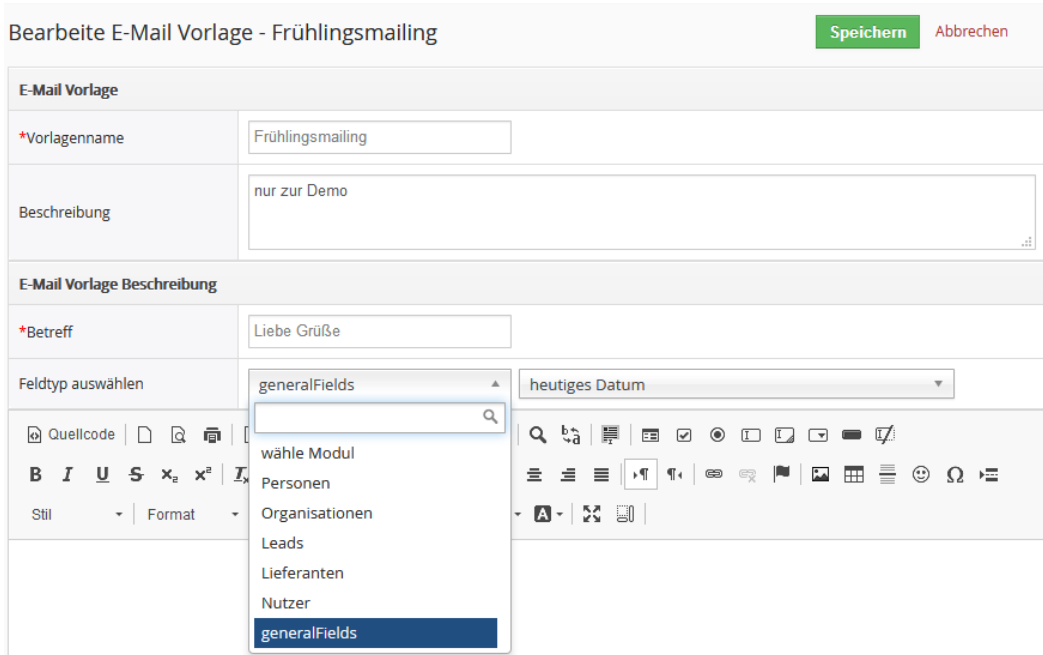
Bearbeite E-Mail Vorlage - Frühlingsmailing

Speichern Abbrechen

E-Mail Vorlage

*Vorlagenname | Frühlingsmailing

Beschreibung | nur zur Demo

E-Mail Vorlage Beschreibung

*Betreff | Liebe Grüße

Feldtyp auswählen | generalFields | heutiges Datum

Quellcode

Stil | Format

wähle Modul
Personen
Organisationen
Leads
Lieferanten
Nutzer
generalFields